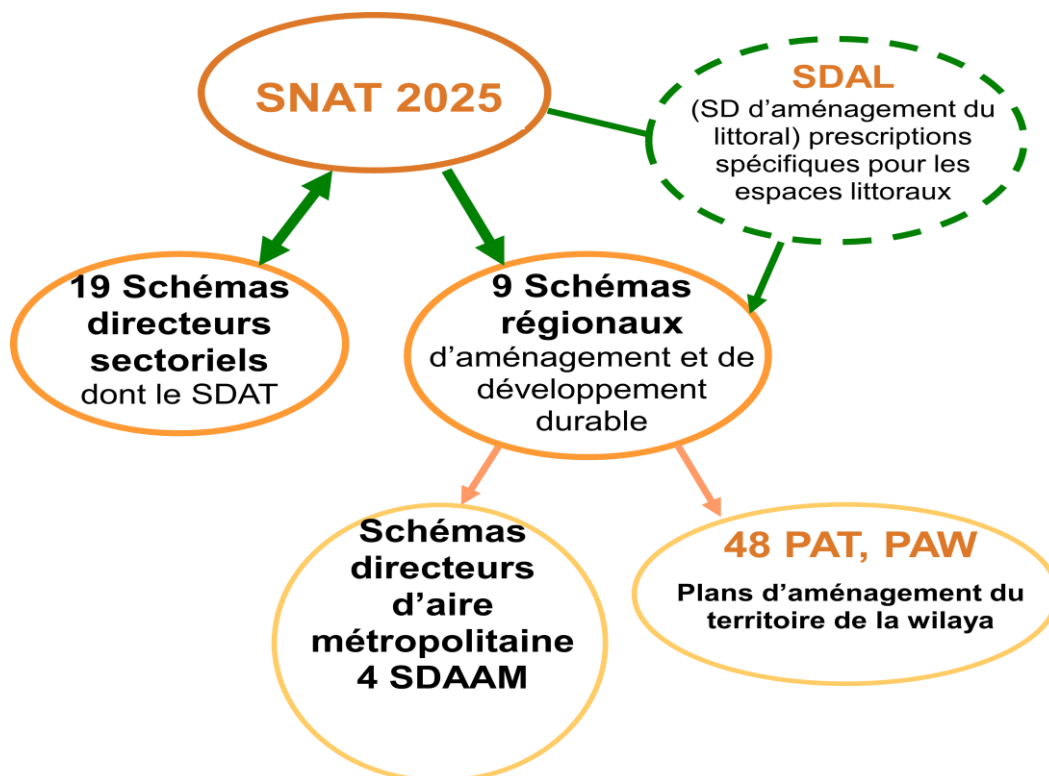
SNAT 2025

SDAL
(SD d'aménagement du littoral) prescriptions spécifiques pour les espaces littoraux

19 Schémas directeurs sectoriels
dont le SDAT

9 Schémas régionaux
d'aménagement et de développement durable

Schémas directeurs d'aire métropolitaine
4 SDAAM

48 PAT, PAW
Plans d'aménagement du territoire de la wilaya